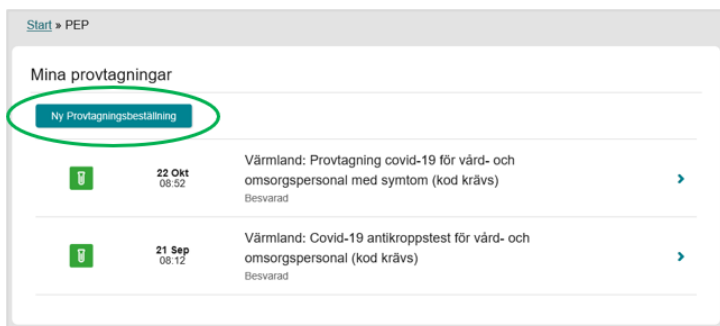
Start » PEP

Mina provtagningar

Ny Provtagningsbeställning

22 Okt
08:52

Värmland: Provtagning covid-19 för vård- och omsorgspersonal med symtom (kod krävs)
Besvarad

21 Sep
08:12

Värmland: Covid-19 antikroppstest för vård- och omsorgspersonal (kod krävs)
Besvarad